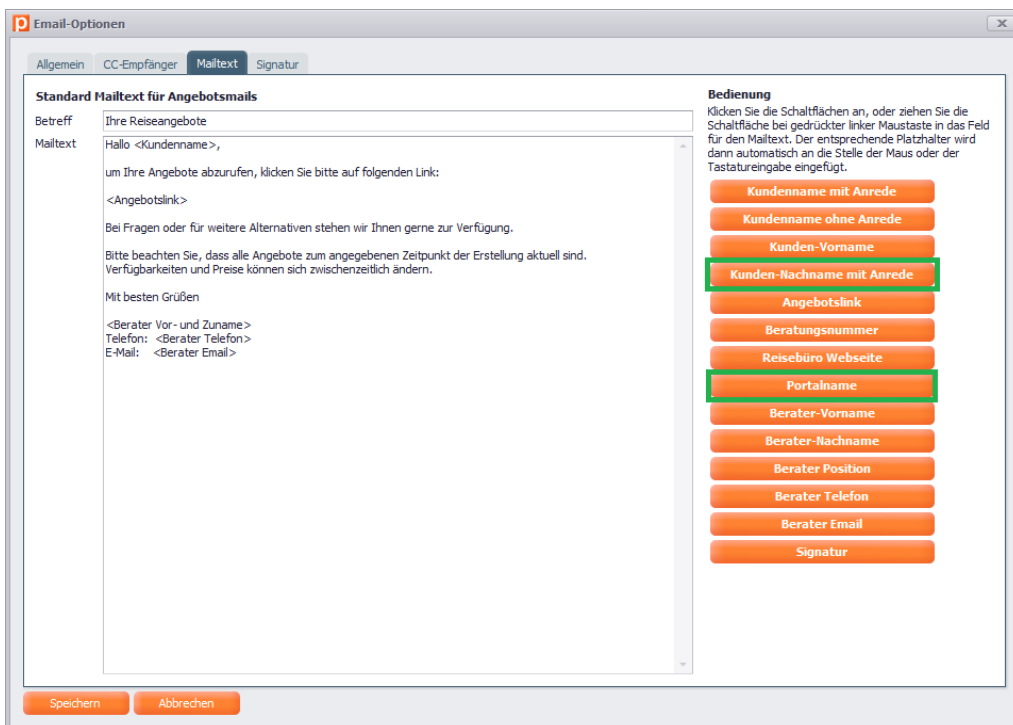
Email-Optionen

Allgemein | CC-Empfänger | Mailtext | Signatur

Standard Mailtext für Angebotsmails

Betreff: Ihre Reiseangebote

Mailtext:
Hallo <Kundenname>,

um Ihre Angebote abzurufen, klicken Sie bitte auf folgenden Link:

<Angebotslink>

Bei Fragen oder für weitere Alternativen stehen wir Ihnen gerne zur Verfügung.

Bitte beachten Sie, dass alle Angebote zum angegebenen Zeitpunkt der Erstellung aktuell sind. Verfügbarkeiten und Preise können sich zwischenzeitlich ändern.

Mit besten Grüßen

<Berater Vor- und Zuname>
Telefon: <Berater Telefon>
E-Mail: <Berater Email>

Bedienung
Klicken Sie die Schaltflächen an, oder ziehen Sie die Schaltfläche bei gedrückter linker Maustaste in das Feld für den Mailtext. Der entsprechende Platzhalter wird dann automatisch an die Stelle der Maus oder der Tastatureingabe eingefügt.

Kundenname mit Anrede
Kundenname ohne Anrede
Kunden-Vorname
Kunden-Nachname mit Anrede
Angebotslink
Beratungsnummer
Reisebüro Webseite
Portalname
Berater-Vorname
Berater-Nachname
Berater Position
Berater Telefon
Berater Email
Signatur

Speichern
Abbrechen